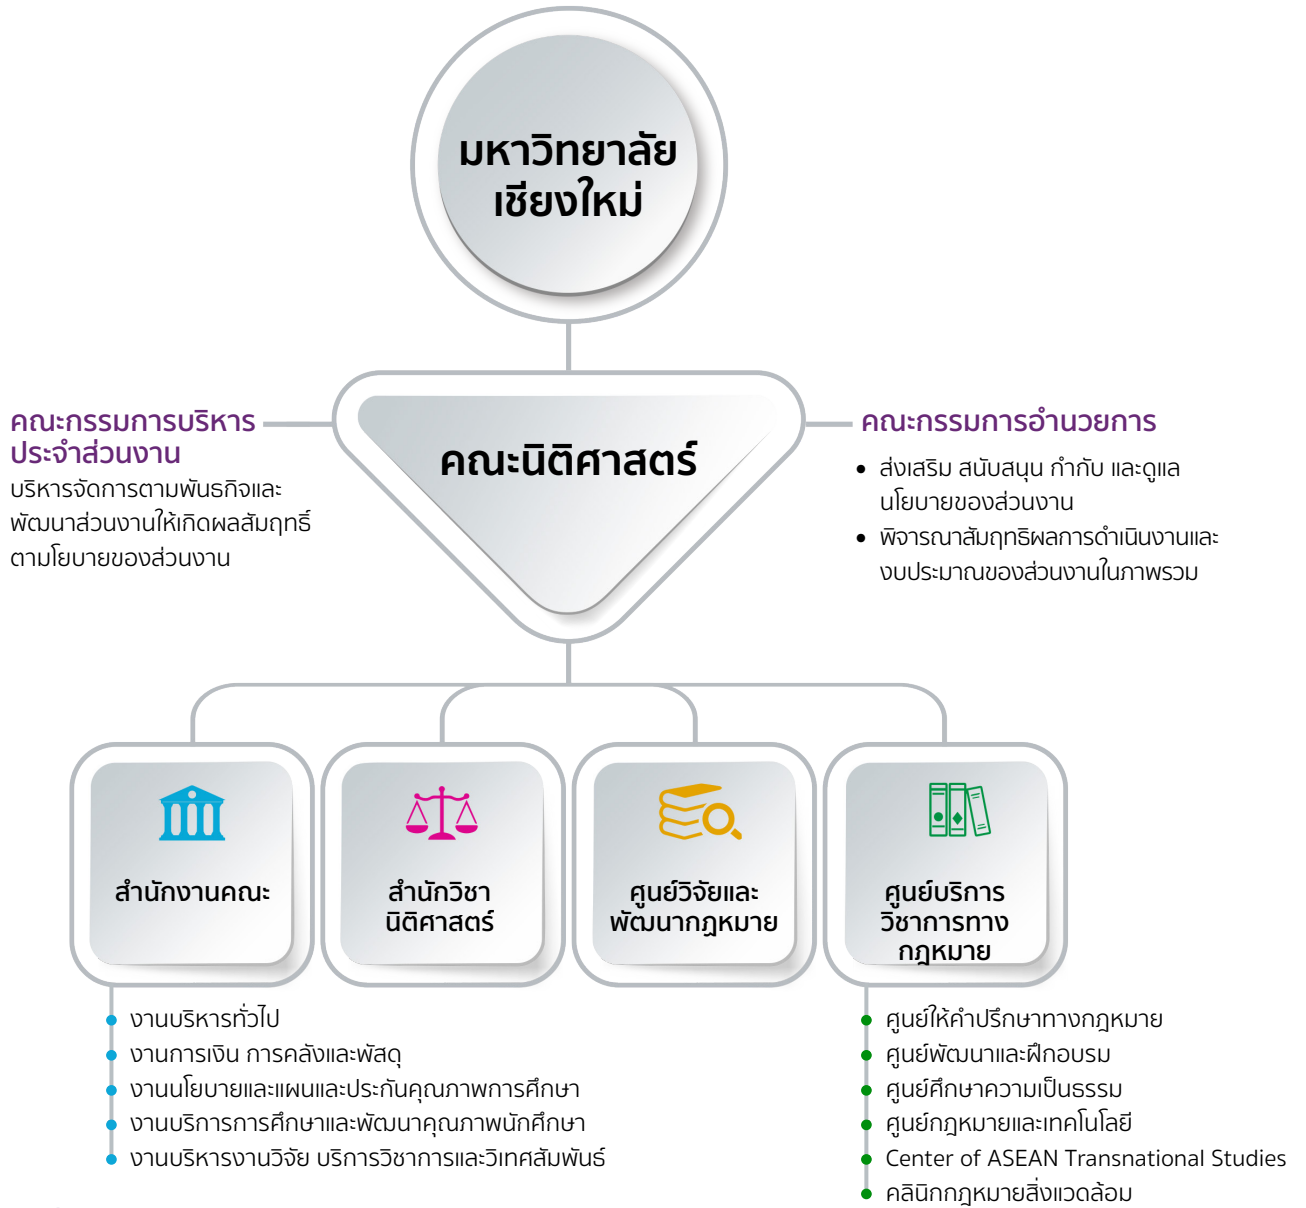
มหาวิทยาลัยเชียงใหม่

คณะกรรมการบริหารประจำส่วนงาน
บริหารจัดการตามพันธกิจและพัฒนาส่วนงานให้เกิดผลสัมฤทธิ์ตามโยบายของส่วนงาน

คณะนิติศาสตร์

คณะกรรมการอำนวยการ
- ส่งเสริม สนับสนุน กำกับ และดูแลนโยบายของส่วนงาน
- พิจารณาสัมฤทธิผลการดำเนินงานและงบประมาณของส่วนงานในภาพรวม

สำนักงานคณะ

สำนักวิชานิติศาสตร์

ศูนย์วิจัยและพัฒนากฎหมาย

ศูนย์บริการวิชาการทางกฎหมาย

- งานบริหารทั่วไป
- งานการเงิน การคลังและพัสดุ
- งานนโยบายและแผนและประกันคุณภาพการศึกษา
- งานบริการการศึกษาและพัฒนาคุณภาพนักศึกษา
- งานบริหารงานวิจัย บริการวิชาการและวิเทศสัมพันธ์

- ศูนย์ให้คำปรึกษาทางกฎหมาย
- ศูนย์พัฒนาและฝึกอบรม
- ศูนย์ศึกษาความเป็นธรรม
- ศูนย์กฎหมายและเทคโนโลยี
- Center of ASEAN Transnational Studies
- คลินิกกฎหมายสิ่งแวดล้อม